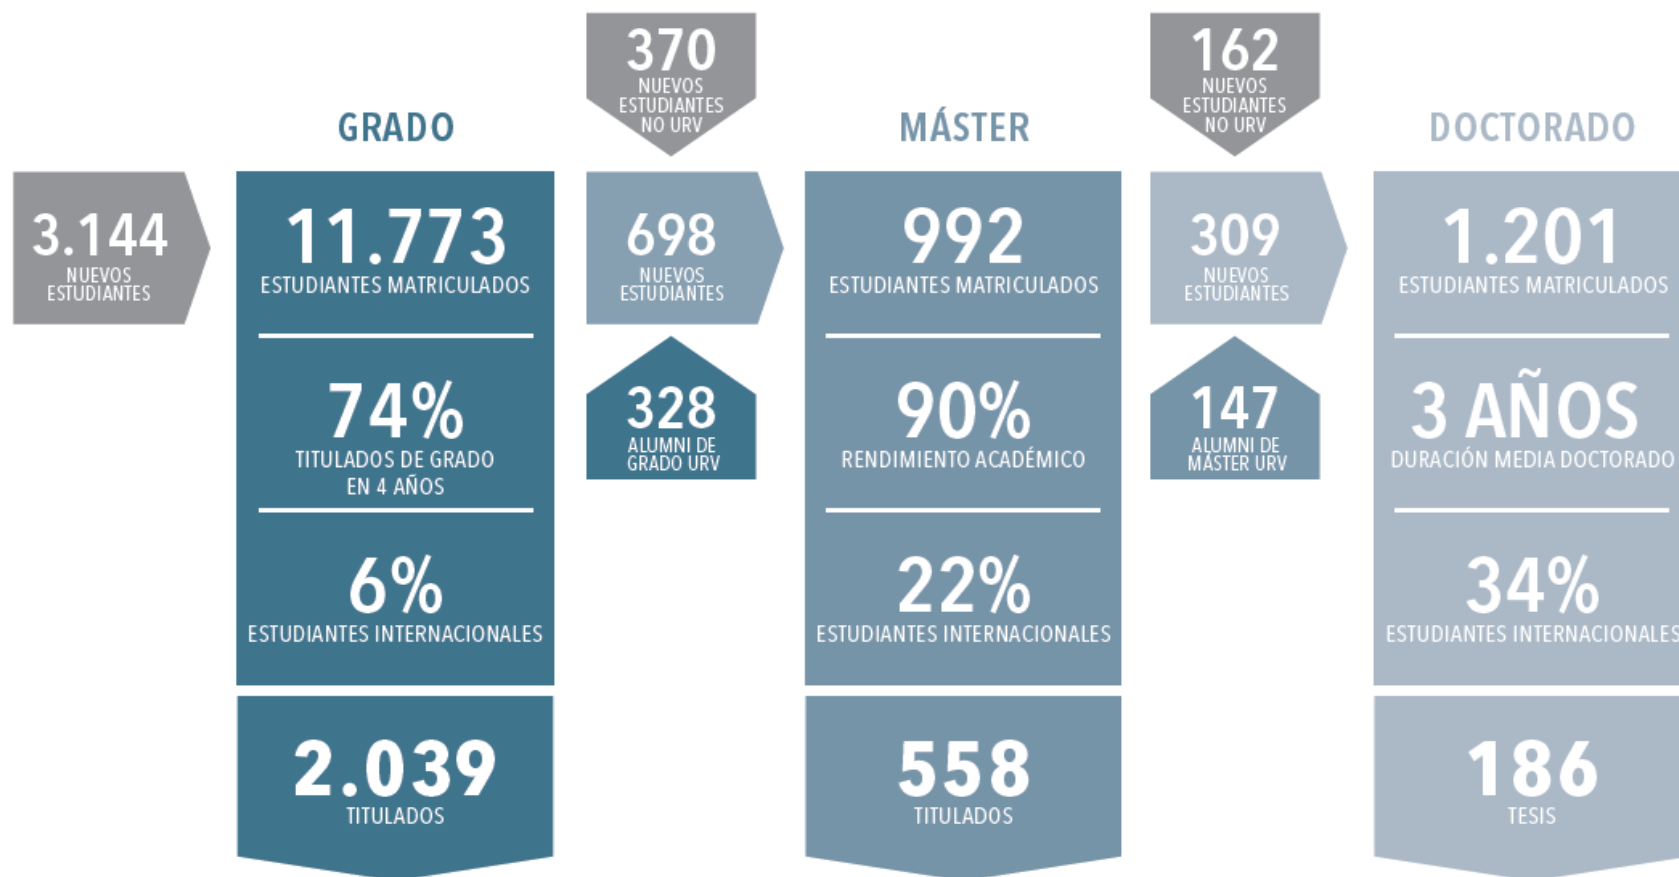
3.144
NUEVOS ESTUDIANTES

GRADO

11.773
ESTUDIANTES MATRICULADOS

74%
TITULADOS DE GRADO EN 4 AÑOS

6%
ESTUDIANTES INTERNACIONALES

2.039
TITULADOS

370
NUEVOS ESTUDIANTES NO URV

698
NUEVOS ESTUDIANTES

328
ALUMNI DE GRADO URV

MÁSTER

992
ESTUDIANTES MATRICULADOS

90%
RENDIMIENTO ACADÉMICO

22%
ESTUDIANTES INTERNACIONALES

558
TITULADOS

162
NUEVOS ESTUDIANTES NO URV

309
NUEVOS ESTUDIANTES

147
ALUMNI DE MÁSTER URV

DOCTORADO

1.201
ESTUDIANTES MATRICULADOS

3 AÑOS
DURACIÓN MEDIA DOCTORADO

34%
ESTUDIANTES INTERNACIONALES

186
TESIS